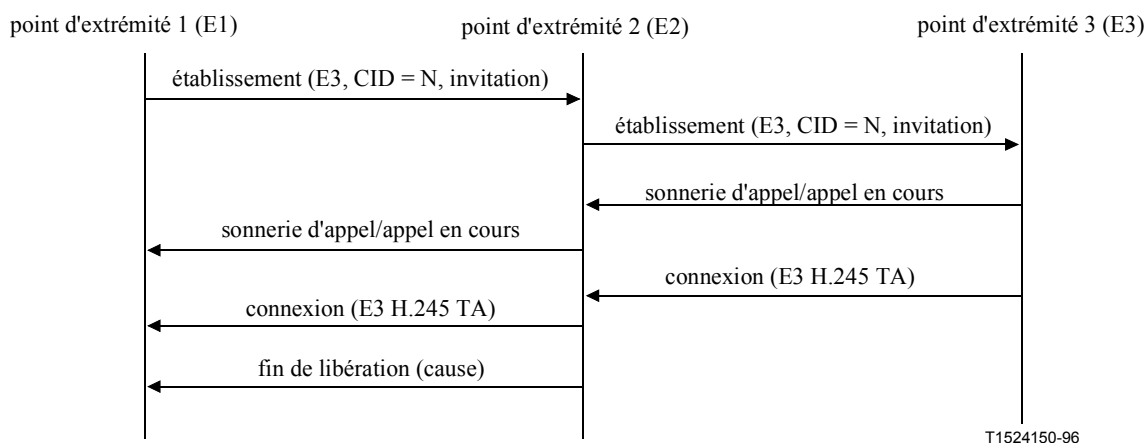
point d'extrémité 1 (E1)

point d'extrémité 2 (E2)

point d'extrémité 3 (E3)

établissement (E3, CID = N, invitation)

établissement (E3, CID = N, invitation)

sonnerie d'appel/appel en cours

sonnerie d'appel/appel en cours

connexion (E3 H.245 TA)

connexion (E3 H.245 TA)

fin de libération (cause)

T1524150-96